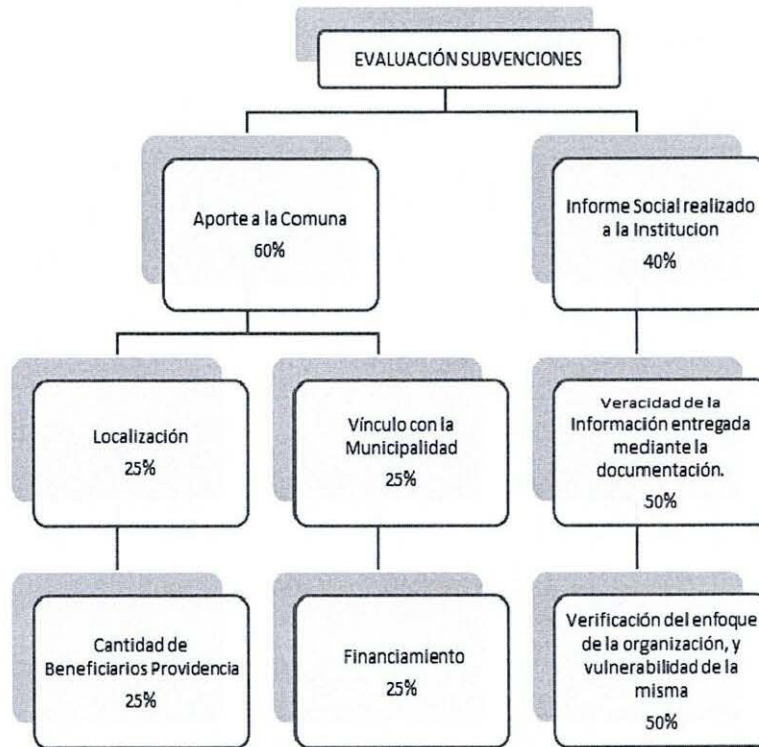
EVALUACIÓN SUBVENCIONES

Aporte a la Comuna
60%

Informe Social realizado a la Institucion
40%

Localización
25%

Vínculo con la Municipalidad
25%

Veracidad de la Información entregada mediante la documentación.
50%

Cantidad de Beneficiarios Providencia
25%

Financiamiento
25%

Verificación del enfoque de la organización, y vulnerabilidad de la misma
50%